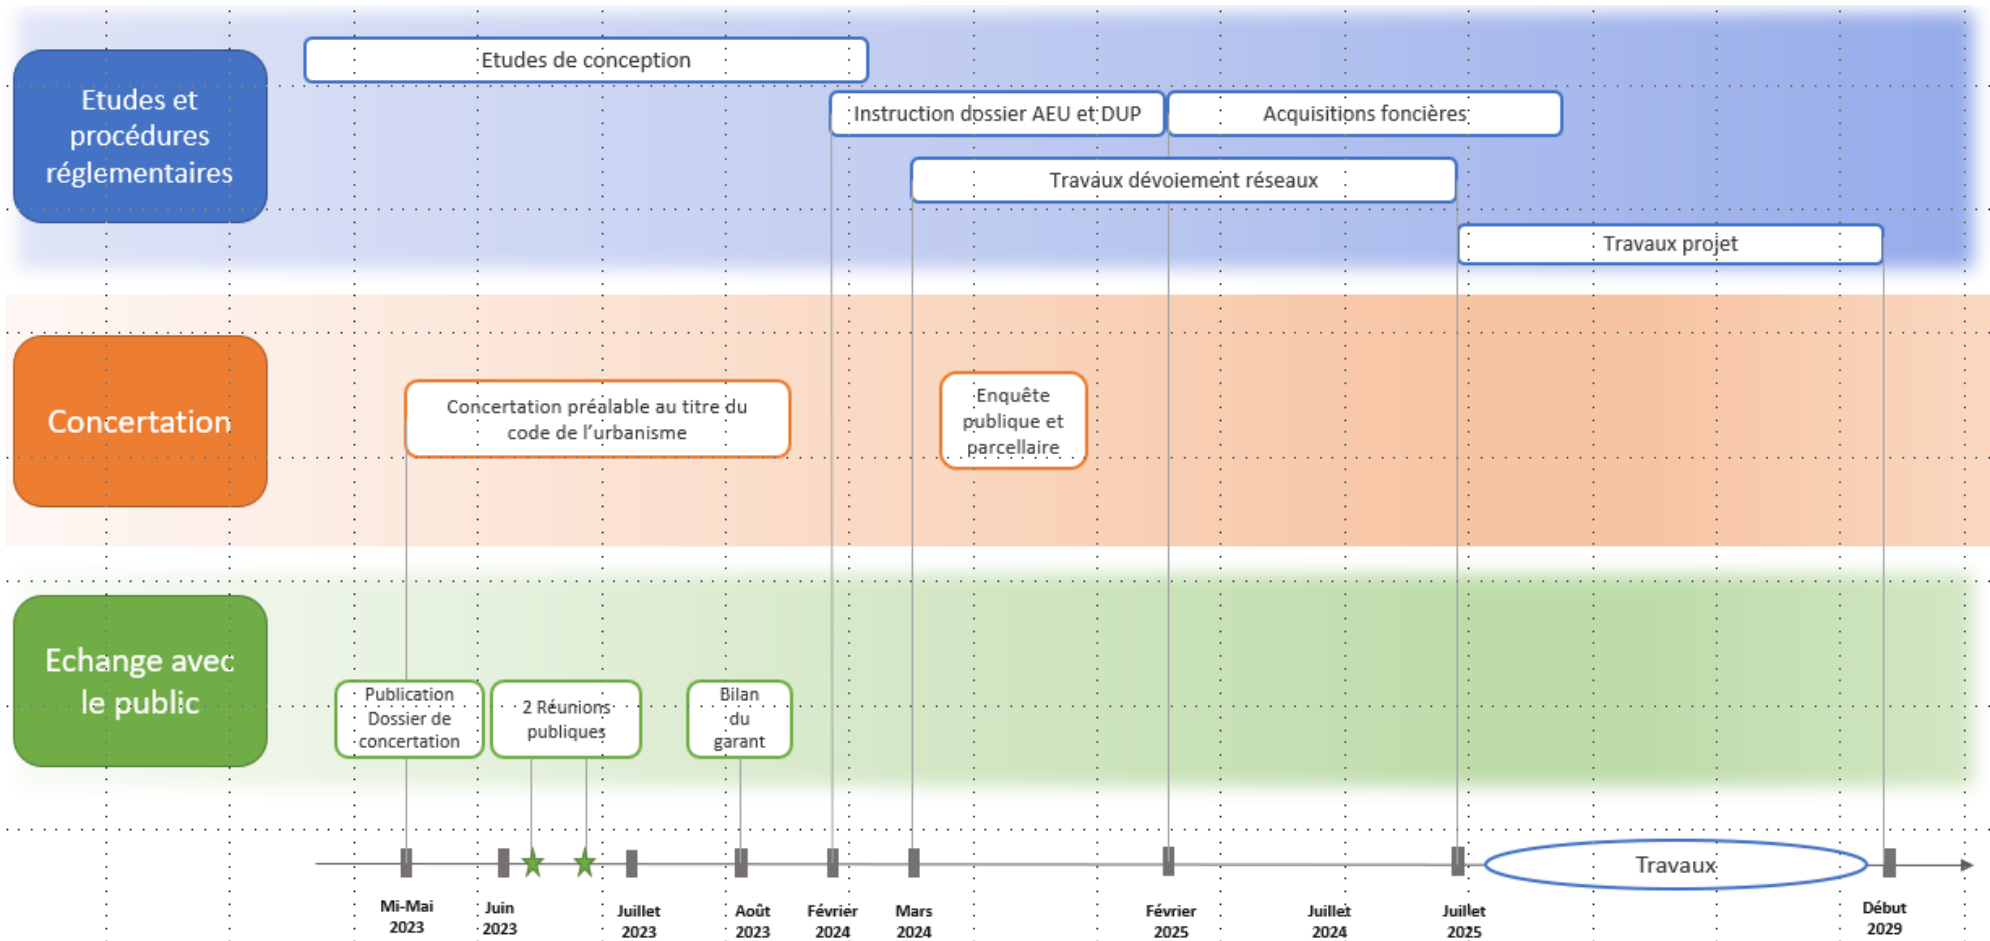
Etudes et procédures réglementaires

Etudes de conception

Instruction dossier AEU et DUP

Acquisitions foncières

Travaux dévoiement réseaux

Travaux projet

Concertation

Concertation préalable au titre du code de l'urbanisme

Enquête publique et parcellaire

Echange avec le public

Publication Dossier de concertation

2 Réunions publiques

Bilan du garant

Travaux

Mi-Mai 2023

Juin 2023

Juillet 2023

Août 2023

Février 2024

Mars 2024

Février 2025

Juillet 2024

Juillet 2025

Début 2029